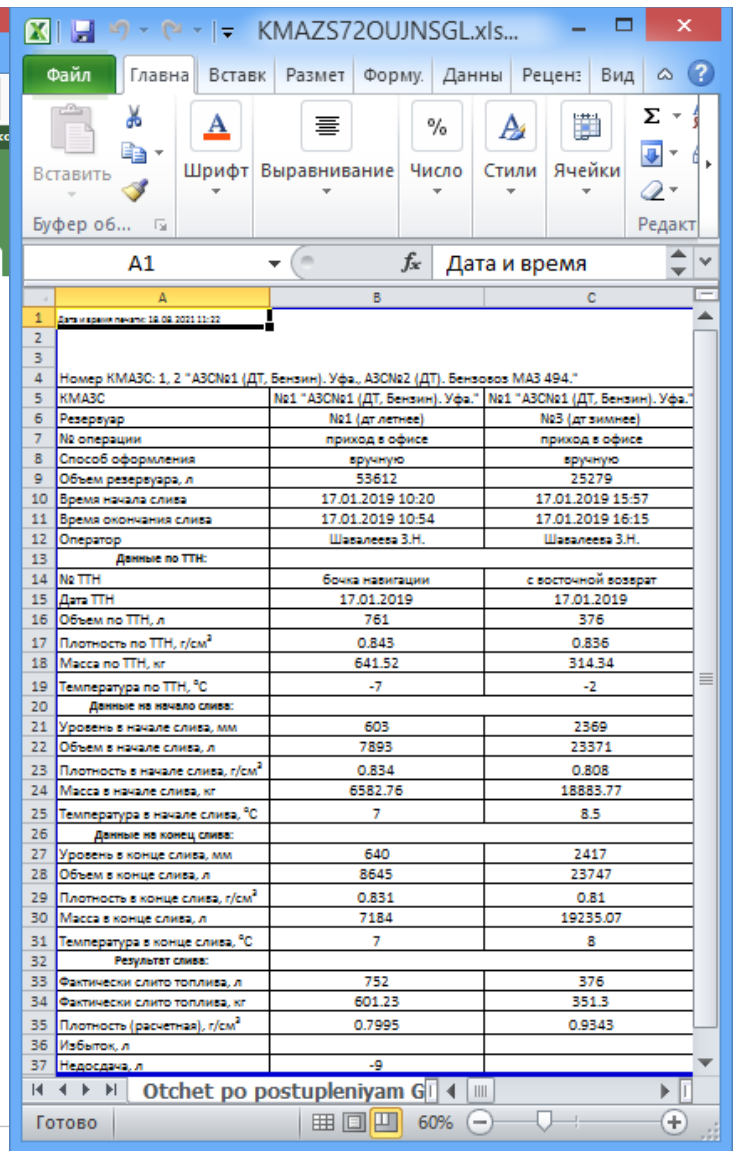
KMAZS72OUJNSGL.xls...

Файл | Главна | Вставк | Размет | Форму. | Данны | Рецен: | Вид

Вставить
Буфер об...
Шрифт
Выравнивание
Число
Стили
Ячейки
Редакт

A1
Дата и время

| | A | B | C |
|---|---|---|---|
| 1 | Дата и время печати: 18.08.2021 11:22 | | |
| 2 | | | |
| 3 | | | |
| 4 | Номер КМАЗС: 1, 2 "АЗС№1 (ДТ, Бензин). Уфа., АЗС№2 (ДТ). Бензовоз МАЗ 494." | | |
| 5 | КМАЗС | №1 "АЗС№1 (ДТ, Бензин). Уфа." | №1 "АЗС№1 (ДТ, Бензин). Уфа." |
| 6 | Резервуар | №1 (дт летнее) | №3 (дт зимнее) |
| 7 | № операции | приход в офисе | приход в офисе |
| 8 | Способ оформления | вручную | вручную |
| 9 | Объем резервуара, л | 53612 | 25279 |
| 10 | Время начала слива | 17.01.2019 10:20 | 17.01.2019 15:57 |
| 11 | Время окончания слива | 17.01.2019 10:54 | 17.01.2019 16:15 |
| 12 | Оператор | Шавалеева З.Н. | Шавалеева З.Н. |
| 13 | Данные по ТТН: | | |
| 14 | № ТТН | бочка навигации | с восточной возврат |
| 15 | Дата ТТН | 17.01.2019 | 17.01.2019 |
| 16 | Объем по ТТН, л | 761 | 376 |
| 17 | Плотность по ТТН, г/см$^3$ | 0.843 | 0.836 |
| 18 | Масса по ТТН, кг | 641.52 | 314.34 |
| 19 | Температура по ТТН, °C | -7 | -2 |
| 20 | Данные на начало слива: | | |
| 21 | Уровень в начале слива, мм | 603 | 2369 |
| 22 | Объем в начале слива, л | 7893 | 23371 |
| 23 | Плотность в начале слива, г/см$^3$ | 0.834 | 0.808 |
| 24 | Масса в начале слива, кг | 6582.76 | 18883.77 |
| 25 | Температура в начале слива, °C | 7 | 8.5 |
| 26 | Данные на конец слива: | | |
| 27 | Уровень в конце слива, мм | 640 | 2417 |
| 28 | Объем в конце слива, л | 8645 | 23747 |
| 29 | Плотность в конце слива, г/см$^3$ | 0.831 | 0.81 |
| 30 | Масса в конце слива, л | 7184 | 19235.07 |
| 31 | Температура в конце слива, °C | 7 | 8 |
| 32 | Результат слива: | | |
| 33 | Фактически слито топлива, л | 752 | 376 |
| 34 | Фактически слито топлива, кг | 601.23 | 351.3 |
| 35 | Плотность (расчетная), г/см$^3$ | 0.7995 | 0.9343 |
| 36 | Избыток, л | | |
| 37 | Недосдача, л | -9 | |

Otchet po postupleniyam G
Готово
60%